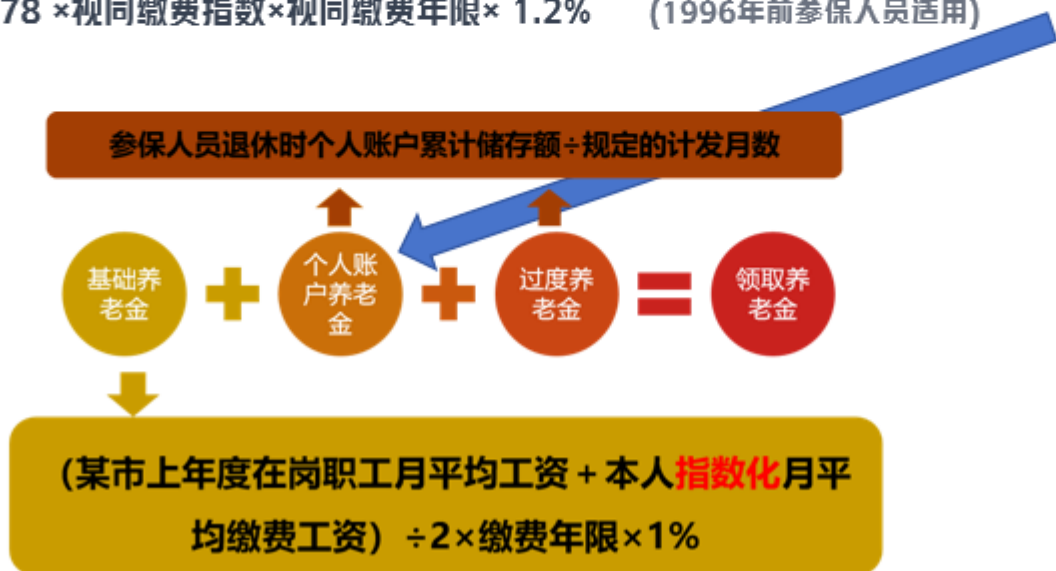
78 ×视同缴费指数×视同缴费年限× 1.2%　　(1996年前参保人员适用)

参保人员退休时个人账户累计储存额÷规定的计发月数

基础养老金 + 个人账户养老金 + 过度养老金 = 领取养老金

(某市上年度在岗职工月平均工资 + 本人指数化月平均缴费工资) ÷2×缴费年限×1%